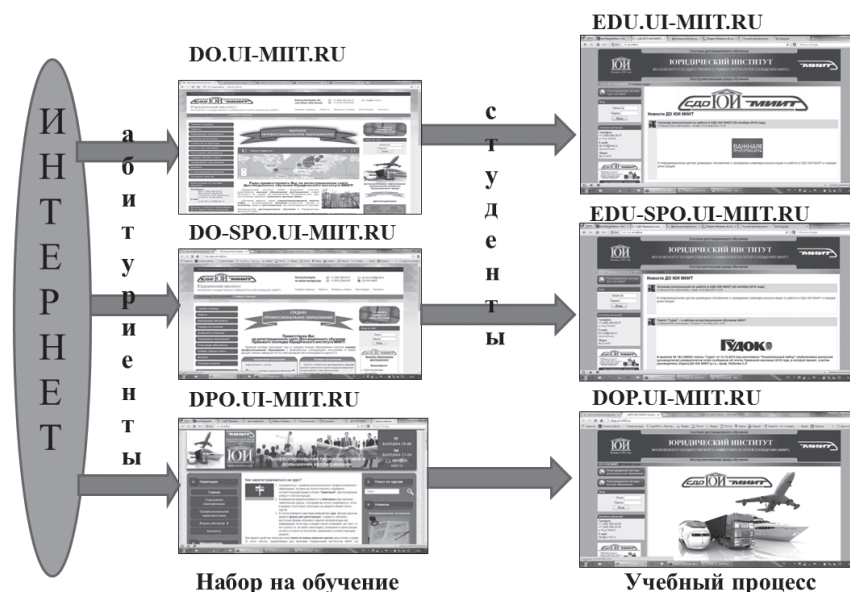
И
Н
Т
Е
Р
Н
Е
Т

а
б
и
т
у
р
и
е
н
т
ы

DO.UI-MIIT.RU

DO-SPO.UI-MIIT.RU

DPO.UI-MIIT.RU

с
т
у
д
е
н
т
ы

EDU.UI-MIIT.RU

EDU-SPO.UI-MIIT.RU

DOP.UI-MIIT.RU

ЮРИДИЧЕСКИЙ ИНСТИТУТ

СДО ЮИ МИИТ

Новости ДО ЮИ МИИТ

ГУДОК

Набор на обучение

Учебный процесс